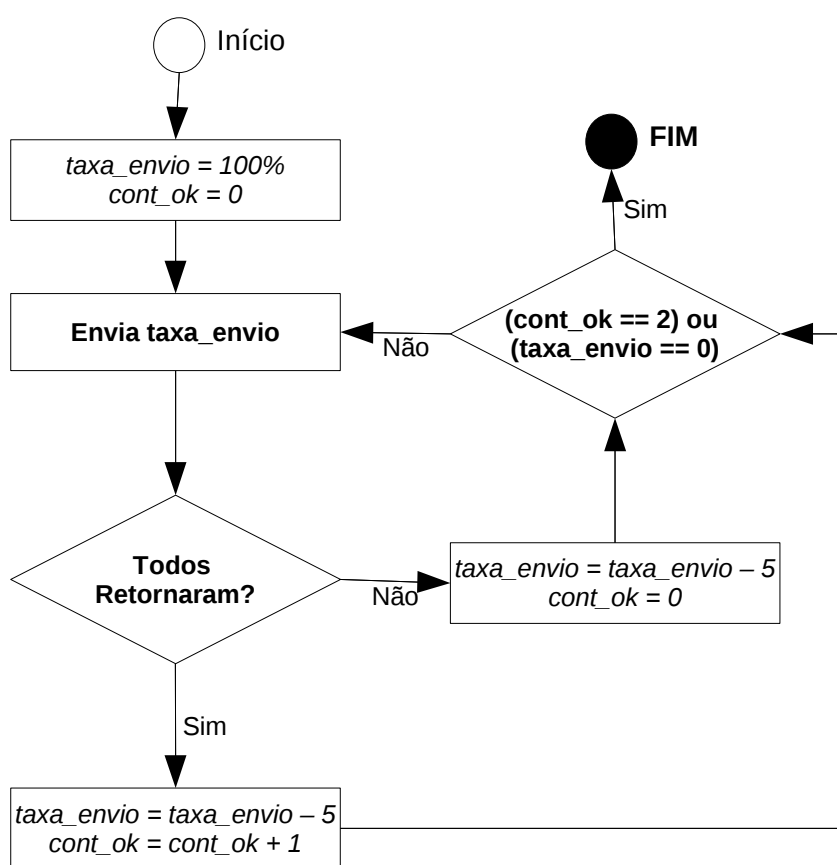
Início

taxa_envio = 100%
cont_ok = 0

FIM

Sim

Envia taxa_envio

Não

(cont_ok == 2) ou
(taxa_envio == 0)

Todos
Retornaram?

Não

taxa_envio = taxa_envio – 5
cont_ok = 0

Sim

taxa_envio = taxa_envio – 5
cont_ok = cont_ok + 1